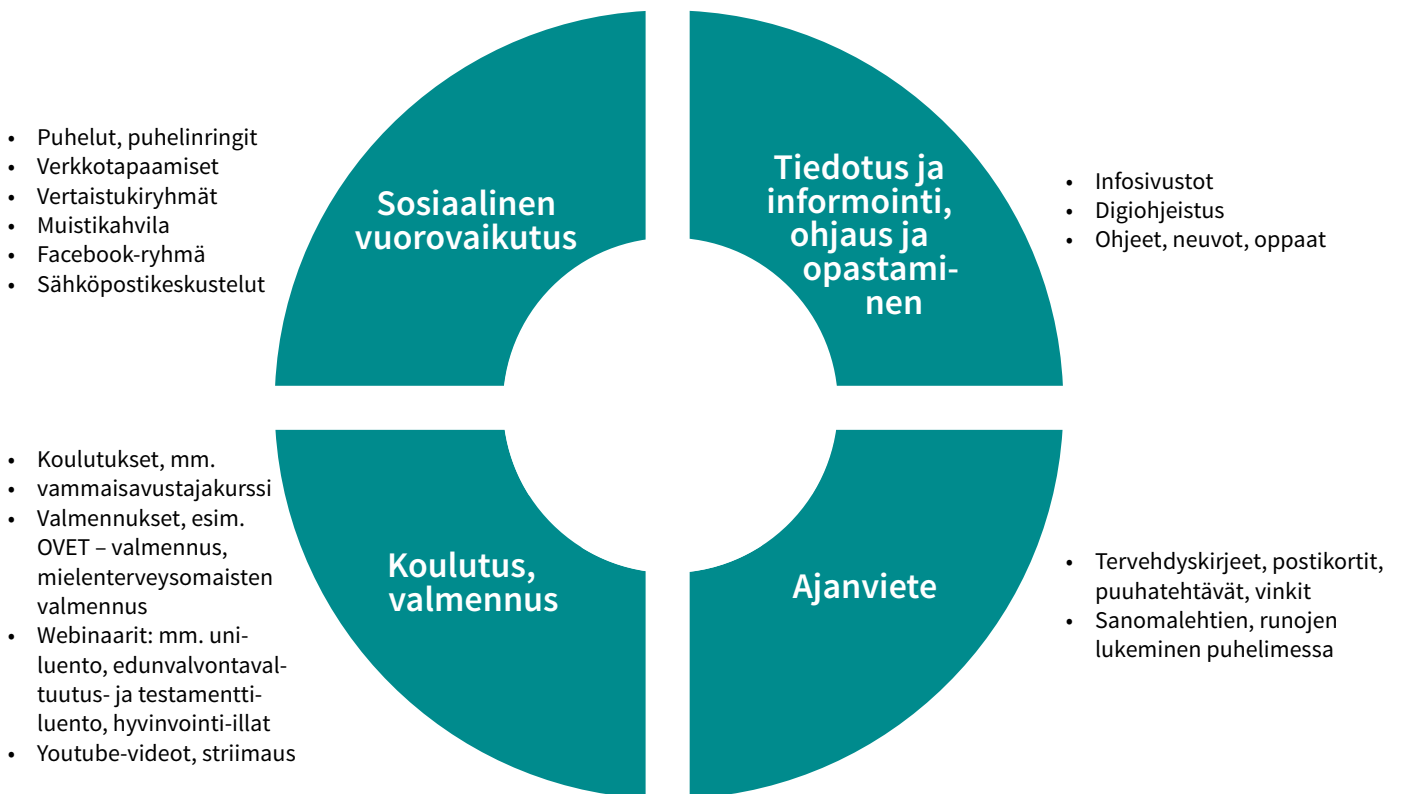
- Puhelut, puhelinringit
- Verkkotapaamiset
- Vertaistukiryhmät
- Muistikahvila
- Facebook-ryhmä
- Sähköpostikeskustelut

Sosiaalinen vuorovaikutus

Tiedotus ja informointi, ohjaus ja opastaminen

- Infosivustot
- Digiohjeistus
- Ohjeet, neuvot, oppaat

- Koulutukset, mm.
- vammaisavustajakurssi
- Valmennukset, esim. OVET – valmennus, mielenterveysomaisten valmennus
- Webinaarit: mm. uniluento, edunvalvontavaltuutus- ja testamenttiluento, hyvinvointi-illat
- Youtube-videot, striimaus

Koulutus, valmennus

Ajanviete

- Tervehdyskirjeet, postikortit, puuhatehtävät, vinkit
- Sanomalehtien, runojen lukeminen puhelimessa